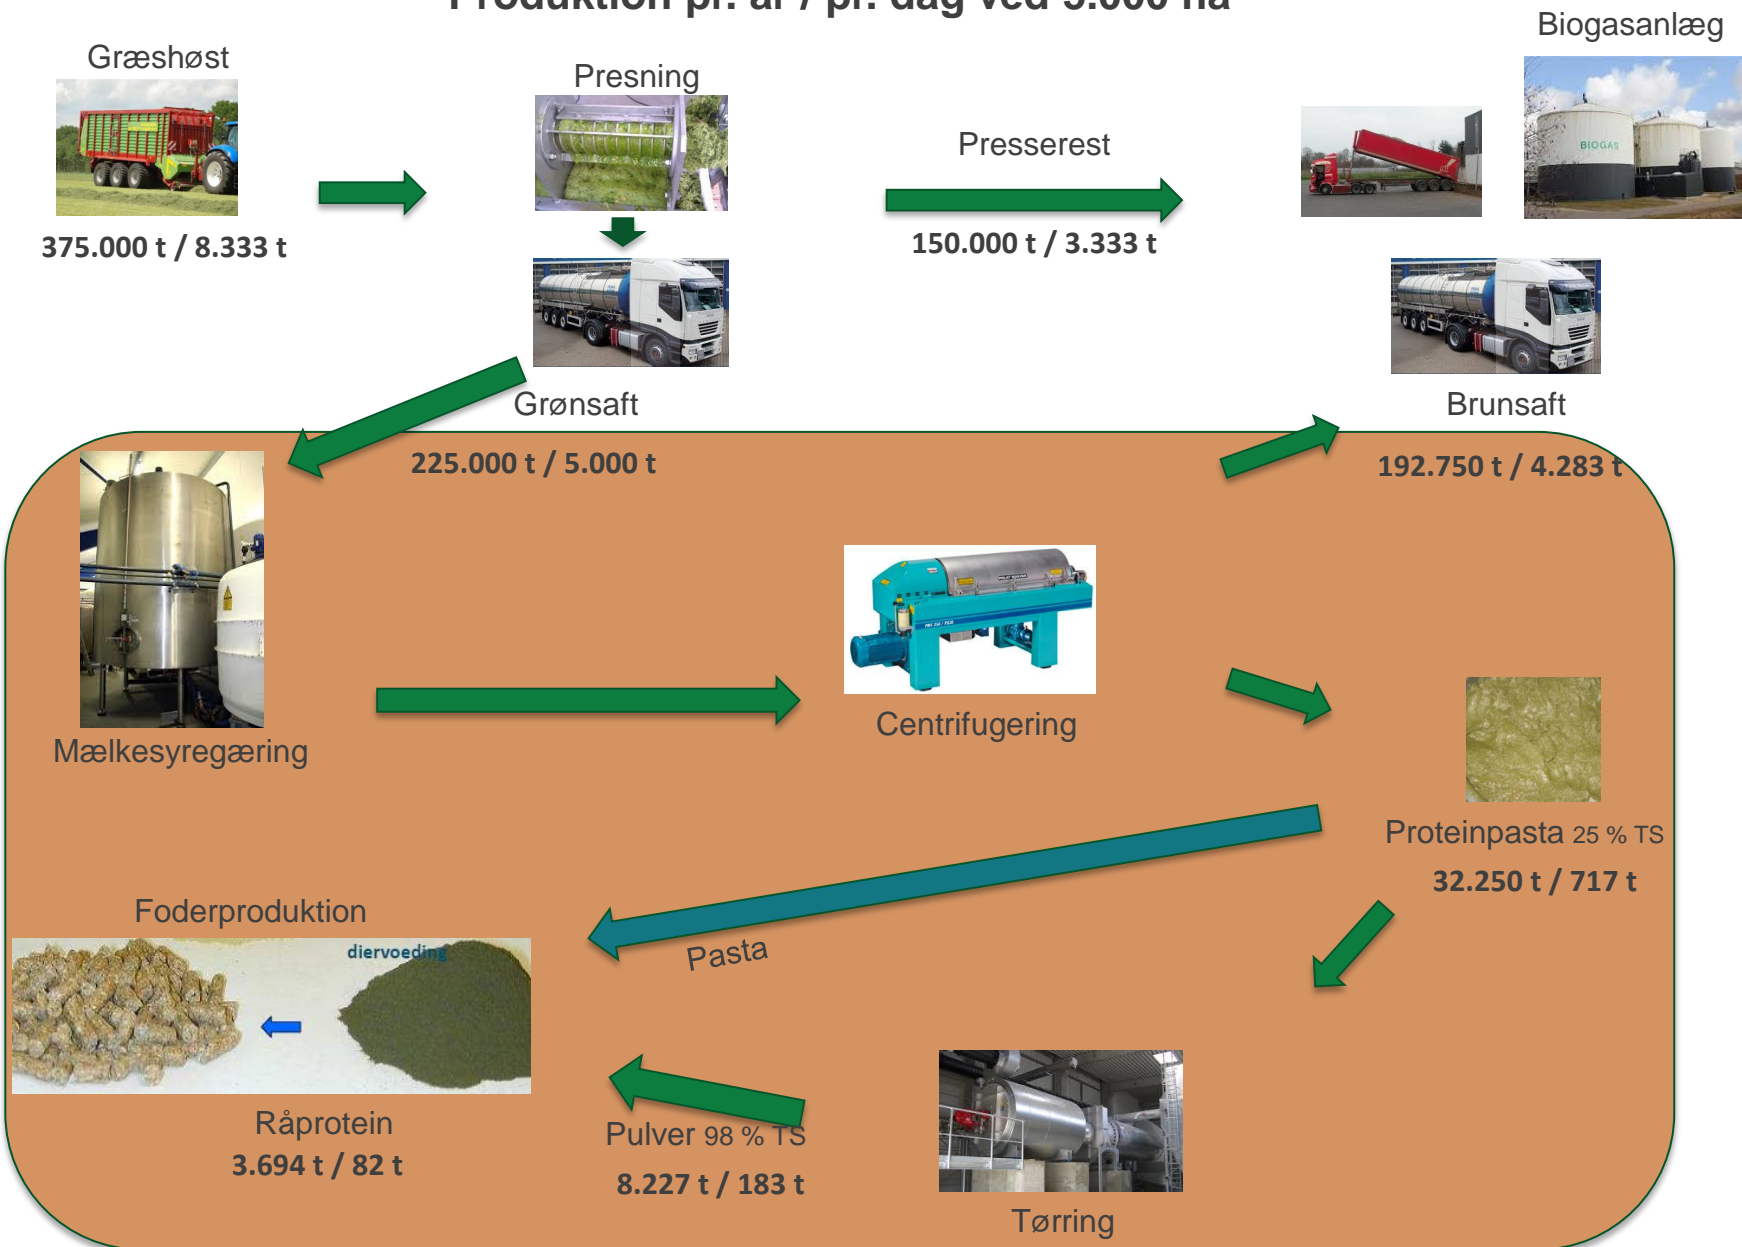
Produktion pr. år / pr. dag ved 5.000 ha

Græshøst

375.000 t / 8.333 t

Presning

Presserest

150.000 t / 3.333 t

Biogasanlæg

BIOGAS

Grønsaft

225.000 t / 5.000 t

Brunsaft

192.750 t / 4.283 t

Mælkesyregæring

Centrifugering

Proteinpasta 25 % TS

32.250 t / 717 t

Foderproduktion

diervoeding

Pasta

Råprotein

3.694 t / 82 t

Pulver 98 % TS

8.227 t / 183 t

Tørring